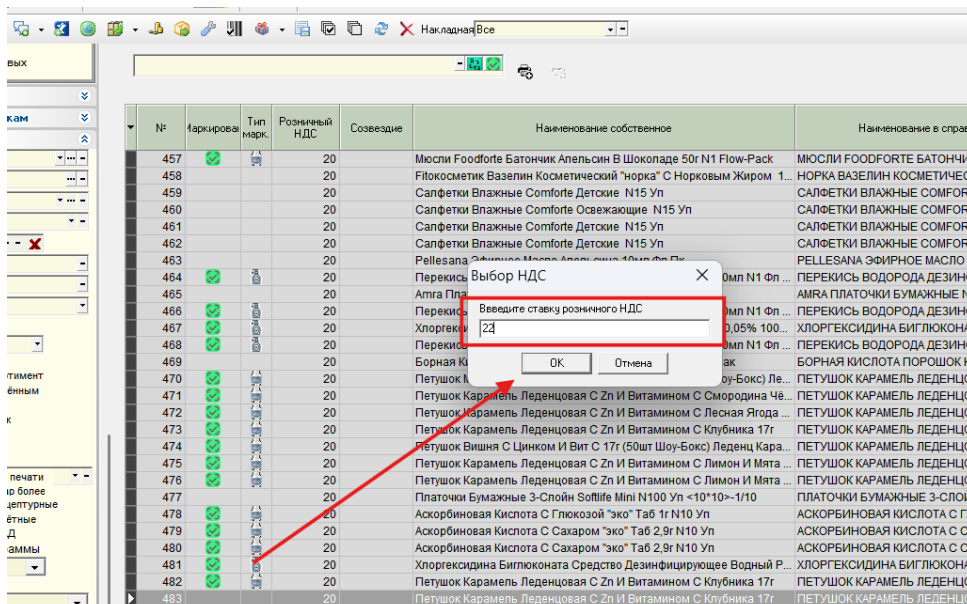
Накладная Все

вых

кам

тимент
ённым

к

печати
р более
цептурные
ётные
Д
аммы

| | № | Маркировка | Тип марк. | Розничный НДС | Созвездие | Наименование собственное | Наименование в спра |
|---|---|---|---|---|---|---|---|
| | 457 | | | 20 | | Мюсли Foodforte Батончик Апельсин В Шоколаде 50г N1 Flow-Pack | МЮСЛИ FOODFORTE БАТОНЧ |
| | 458 | | | 20 | | Fitoкосметик Вазелин Косметический "норка" С Норковым Жиром 1... | НОРКА ВАЗЕЛИН КОСМЕТИЧ |
| | 459 | | | 20 | | Салфетки Влажные Comforte Детские N15 Уп | САЛФЕТКИ ВЛАЖНЫЕ COMFOR |
| | 460 | | | 20 | | Салфетки Влажные Comforte Освежающие N15 Уп | САЛФЕТКИ ВЛАЖНЫЕ COMFOR |
| | 461 | | | 20 | | Салфетки Влажные Comforte Детские N15 Уп | САЛФЕТКИ ВЛАЖНЫЕ COMFOR |
| | 462 | | | 20 | | Салфетки Влажные Comforte Детские N15 Уп | САЛФЕТКИ ВЛАЖНЫЕ COMFOR |
| | 463 | | | 20 | | Pellesana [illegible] | PELLESANA ЭФИРНОЕ МАСЛО |
| | 464 | | | 20 | | Перекись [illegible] 0мл N1 Фл ... | ПЕРЕКИСЬ ВОДОРОДА ДЕЗИН |
| | 465 | | | 20 | | Amra Пла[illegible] | AMRA ПЛАТОЧКИ БУМАЖНЫЕ |
| | 466 | | | 20 | | Перекись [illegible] 0мл N1 Фл ... | ПЕРЕКИСЬ ВОДОРОДА ДЕЗИН |
| | 467 | | | 20 | | Хлоргекс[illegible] 0,05% 100... | ХЛОРГЕКСИДИНА БИГЛЮКОНА |
| | 468 | | | 20 | | Перекись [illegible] 0мл N1 Фл ... | ПЕРЕКИСЬ ВОДОРОДА ДЕЗИН |
| | 469 | | | 20 | | Борная К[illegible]ак | БОРНАЯ КИСЛОТА ПОРОШОК |
| | 470 | | | 20 | | Петушок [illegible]оу-Бокс) Ле... | ПЕТУШОК КАРАМЕЛЬ ЛЕДЕНЦ |
| | 471 | | | 20 | | Петушок Карамель Леденцовая С Zn И Витамином С Смородина Чё... | ПЕТУШОК КАРАМЕЛЬ ЛЕДЕНЦ |
| | 472 | | | 20 | | Петушок Карамель Леденцовая С Zn И Витамином С Лесная Ягода ... | ПЕТУШОК КАРАМЕЛЬ ЛЕДЕНЦ |
| | 473 | | | 20 | | Петушок Карамель Леденцовая С Zn И Витамином С Клубника 17г | ПЕТУШОК КАРАМЕЛЬ ЛЕДЕНЦ |
| | 474 | | | 20 | | Петушок Вишня С Цинком И Вит С 17г (50шт Шоу-Бокс) Леденц Кара... | ПЕТУШОК КАРАМЕЛЬ ЛЕДЕНЦ |
| | 475 | | | 20 | | Петушок Карамель Леденцовая С Zn И Витамином С Лимон И Мята ... | ПЕТУШОК КАРАМЕЛЬ ЛЕДЕНЦ |
| | 476 | | | 20 | | Петушок Карамель Леденцовая С Zn И Витамином С Лимон И Мята ... | ПЕТУШОК КАРАМЕЛЬ ЛЕДЕНЦ |
| | 477 | | | 20 | | Платочки Бумажные 3-Слойн Softlife Mini N100 Уп <10*10>-1/10 | ПЛАТОЧКИ БУМАЖНЫЕ 3-СЛО |
| | 478 | | | 20 | | Аскорбиновая Кислота С Глюкозой "эко" Таб 1г N10 Уп | АСКОРБИНОВАЯ КИСЛОТА С Г |
| | 479 | | | 20 | | Аскорбиновая Кислота С Сахаром "эко" Таб 2,9г N10 Уп | АСКОРБИНОВАЯ КИСЛОТА С С |
| | 480 | | | 20 | | Аскорбиновая Кислота С Сахаром "эко" Таб 2,9г N10 Уп | АСКОРБИНОВАЯ КИСЛОТА С С |
| | 481 | | | 20 | | Хлоргексидина Биглюконата Средство Дезинфицирующее Водный Р... | ХЛОРГЕКСИДИНА БИГЛЮКОНА |
| | 482 | | | 20 | | Петушок Карамель Леденцовая С Zn И Витамином С Клубника 17г | ПЕТУШОК КАРАМЕЛЬ ЛЕДЕНЦ |
| | 483 | | | 20 | | Петушок Карамель Леденцовая С Zn И Витамином С Клубника 17г | ПЕТУШОК КАРАМЕЛЬ ЛЕДЕНЦ |

Выбор НДС
Ввведите ставку розничного НДС
22
ОК
Отмена